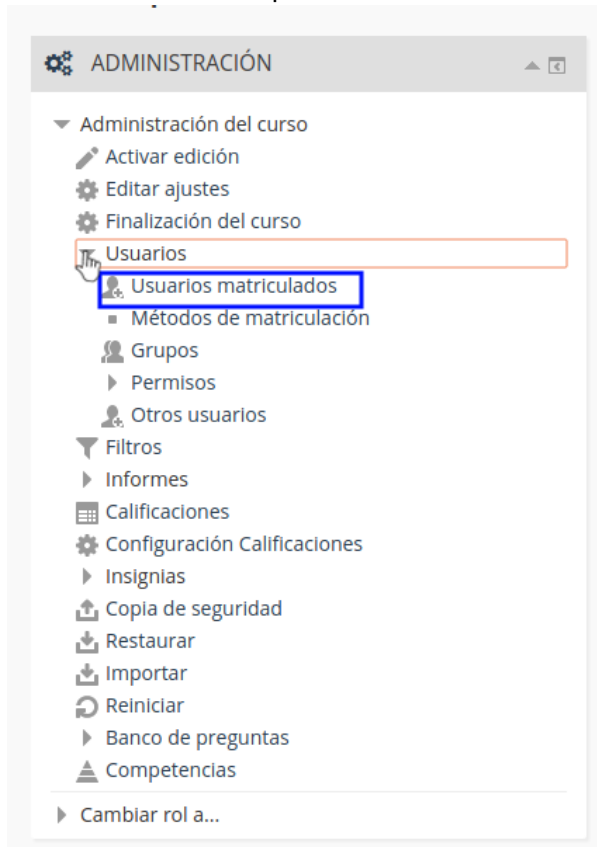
ADMINISTRACIÓN

Administración del curso
Activar edición
Editar ajustes
Finalización del curso
Usuarios
Usuarios matriculados
Métodos de matriculación
Grupos
Permisos
Otros usuarios
Filtros
Informes
Calificaciones
Configuración Calificaciones
Insignias
Copia de seguridad
Restaurar
Importar
Reiniciar
Banco de preguntas
Competencias

Cambiar rol a...